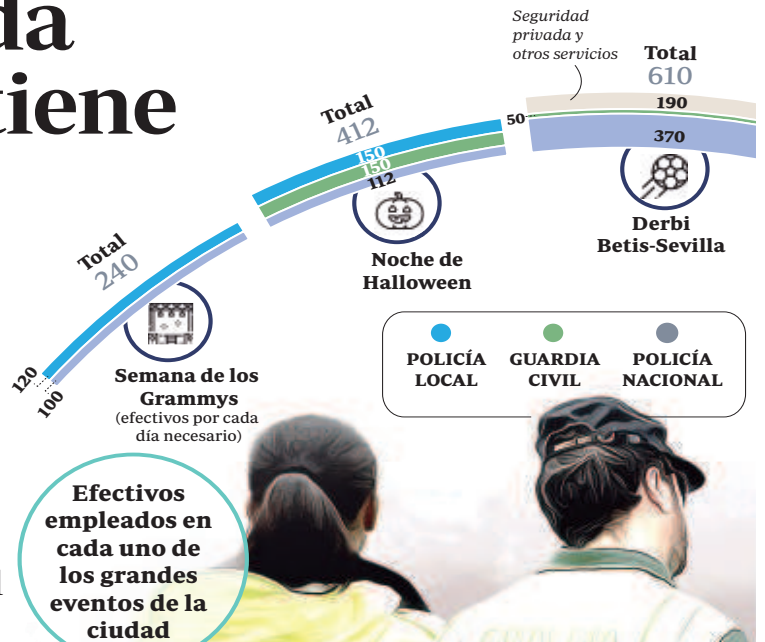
da
tiene

Total
240

120
100

Semana de los Grammys
(efectivos por cada día necesario)

Total
412

150
150
112

Noche de Halloween

Seguridad privada y otros servicios

Total
610

50
190
370

Derbi Betis-Sevilla

POLICÍA LOCAL
GUARDIA CIVIL
POLICÍA NACIONAL

Efectivos empleados en cada uno de los grandes eventos de la ciudad